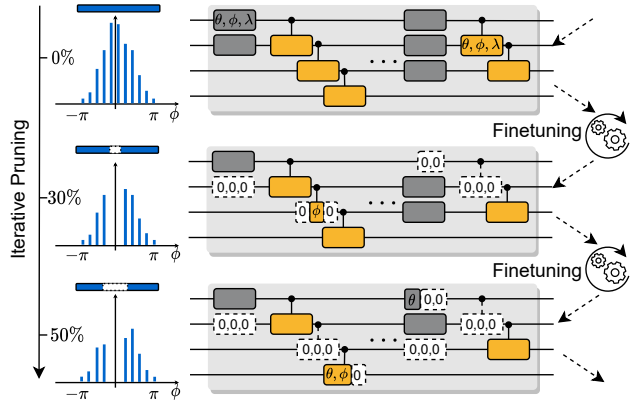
Iterative Pruning

0%

$-\pi$ $\pi$ $\phi$

$\theta, \phi, \lambda$

$\theta, \phi, \lambda$

Finetuning

30%

$-\pi$ $\pi$ $\phi$

0,0

0,0,0

0 $\phi$ 0

0,0,0

Finetuning

50%

$-\pi$ $\pi$ $\phi$

$\theta$ 0,0

0,0,0

0,0,0

0,0,0

0,0,0

$\theta, \phi$ 0